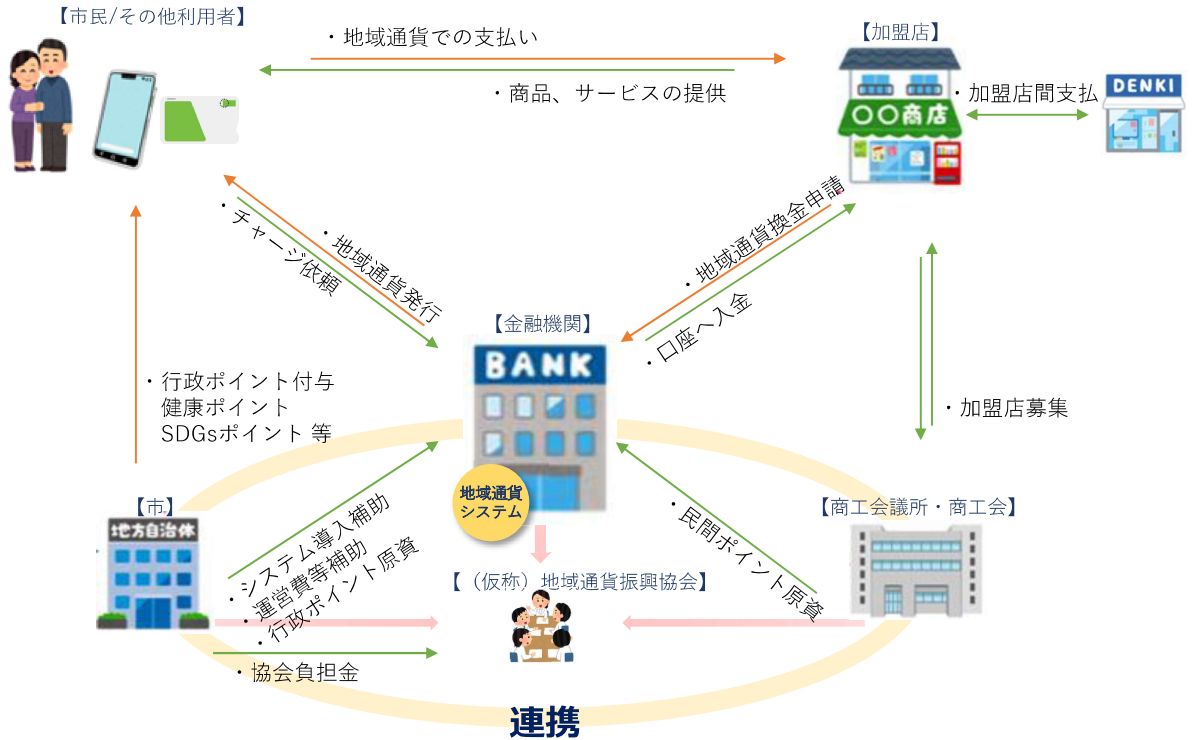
【市民/その他利用者】

・地域通貨での支払い

・商品、サービスの提供

【加盟店】

〇〇商店

・加盟店間支払

DENKI

・チャージ依頼

・地域通貨発行

・地域通貨換金申請

・口座へ入金

【金融機関】

BANK

・行政ポイント付与
健康ポイント
SDGsポイント 等

・加盟店募集

地域通貨システム

【市】

地方自治体

・システム導入補助
・運営費等補助
・行政ポイント原資

・民間ポイント原資

【商工会議所・商工会】

【（仮称）地域通貨振興協会】

・協会負担金

連携